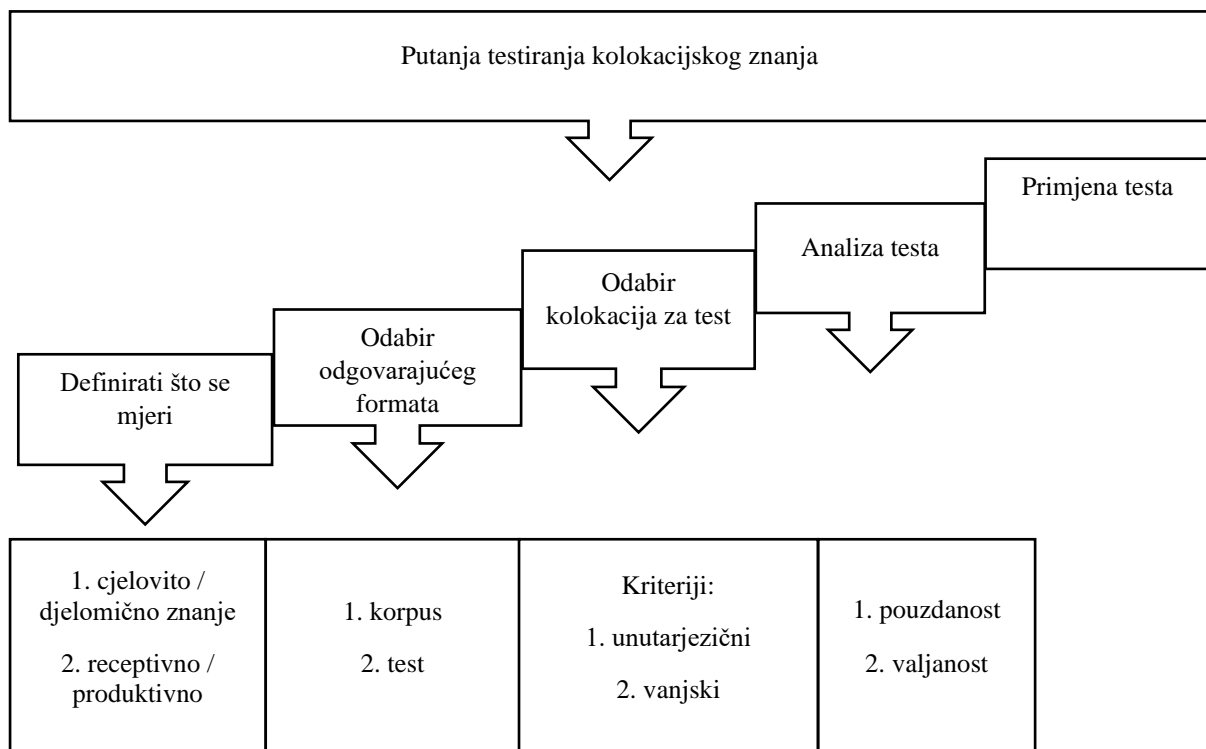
Putanja testiranja kolokacijskog znanja

Primjena testa

Analiza testa

Odabir kolokacija za test

Odabir odgovarajućeg formata

Definirati što se mjeri

| 1. cjelovito / djelomično znanje 2. receptivno / produktivno | 1. korpus 2. test | Kriteriji: 1. unutarjezični 2. vanjski | 1. pouzdanost 2. valjanost |
|---|---|---|---|